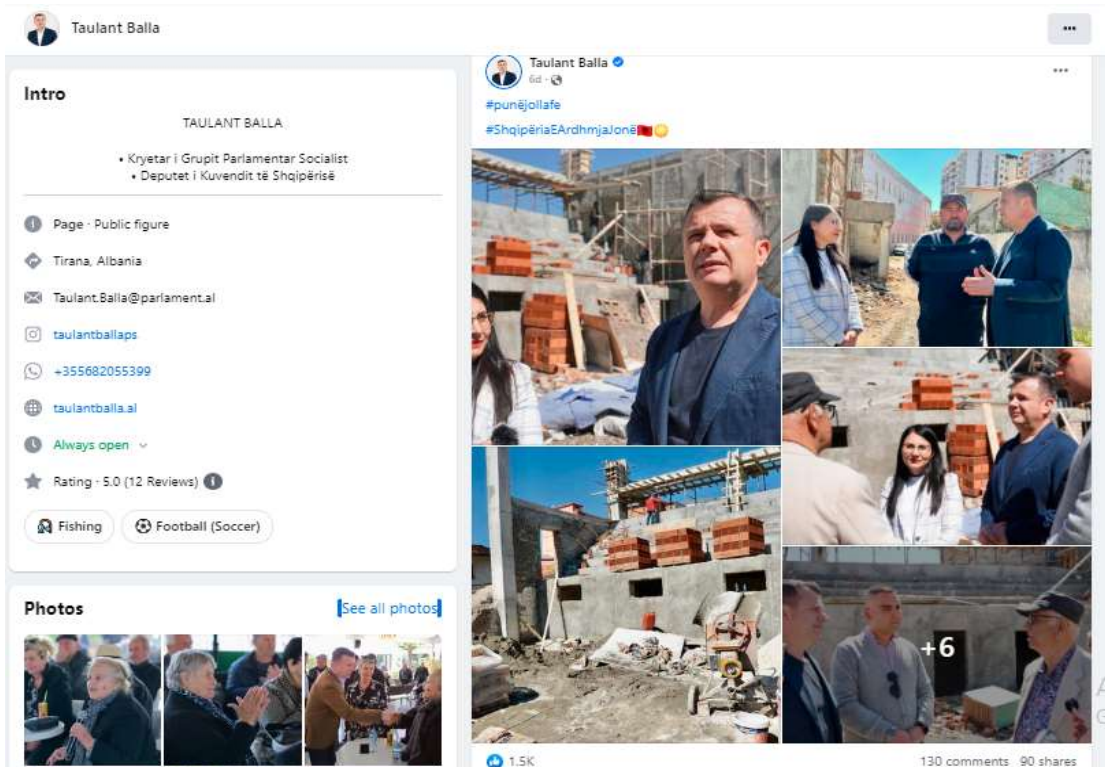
Taulant Balla

...

Intro

TAULANT BALLA

• Kryetar i Grupit Parlamentar Socialist
• Deputet i Kuvendit të Shqipërisë

Page · Public figure

Tirana, Albania

Taulant.Balla@parlament.al

taulantballaps

+355682055399

taulantballa.al

Always open

Rating · 5.0 (12 Reviews)

Fishing

Football (Soccer)

Photos

See all photos

Taulant Balla

6d ·

...

#punëjollafe

#ShqipëriaEArdhmjaJonë

+6

1.5K

130 comments 90 shares